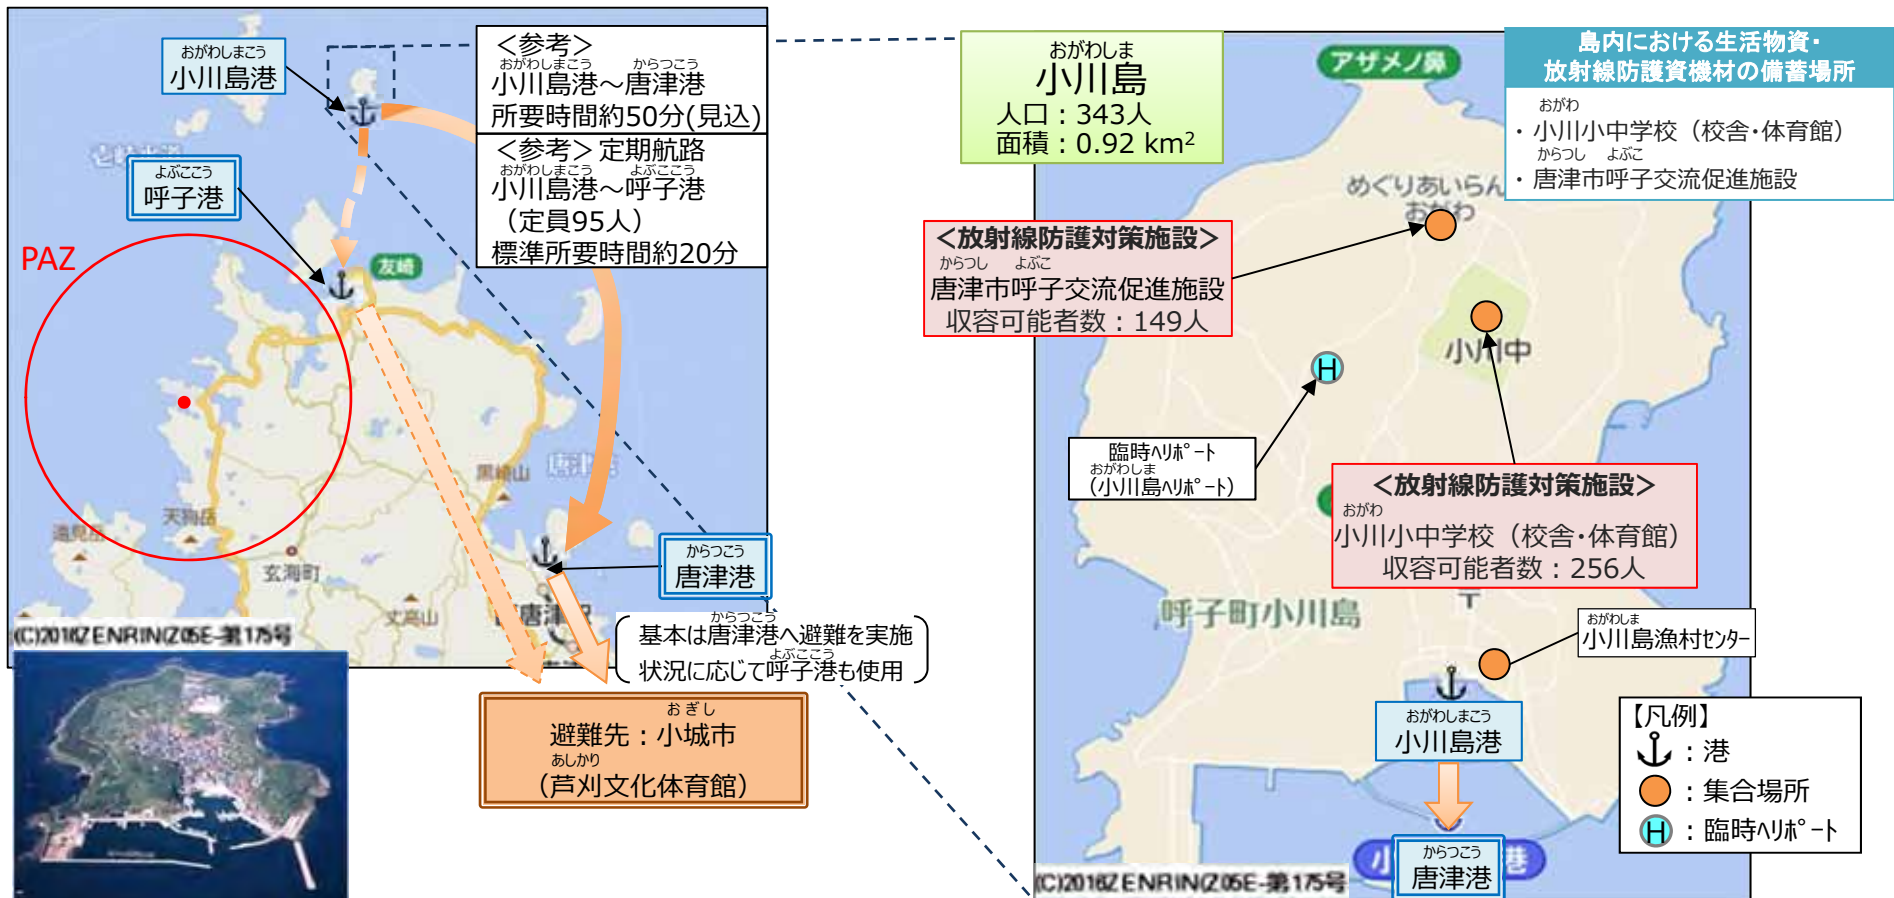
おがわしまこう
小川島港

<参考>
おがわしまこう からつこう
小川島港～唐津港
所要時間約50分(見込)

<参考> 定期航路
おがわしまこう よぶここう
小川島港～呼子港
（定員95人）
標準所要時間約20分

よぶここう
呼子港

PAZ

友崎

黒髪山

唐津

天狗岳

鎮西町

玄海町

文高山

唐津

からつこう
唐津港

からつこう
基本は唐津港へ避難を実施
よぶここう
状況に応じて呼子港も使用

おぎし
避難先：小城市
あしかり
（芦刈文化体育館）

(C)2018 ZENRIN Z05E-第175号

おがわしま
小川島
人口：343人
面積：0.92 km²

アザメノ瀬

島内における生活物資・
放射線防護資機材の備蓄場所
おがわ
・小川小中学校（校舎・体育館）
からつし よぶこ
・唐津市呼子交流促進施設

<放射線防護対策施設>
からつし よぶこ
唐津市呼子交流促進施設
収容可能者数：149人

めぐりあいらんど おがわ

小川中

臨時ﾍﾘﾎﾟｰﾄ
おがわしま
(小川島ﾍﾘﾎﾟｰﾄ)

<放射線防護対策施設>
おがわ
小川小中学校（校舎・体育館）
収容可能者数：256人

呼子町小川島

おがわしま
小川島漁村ｾﾝﾀｰ

おがわしまこう
小川島港

からつこう
唐津港

【凡例】
：港
：集合場所
：臨時ﾍﾘﾎﾟｰﾄ

(C)2018 ZENRIN Z05E-第175号